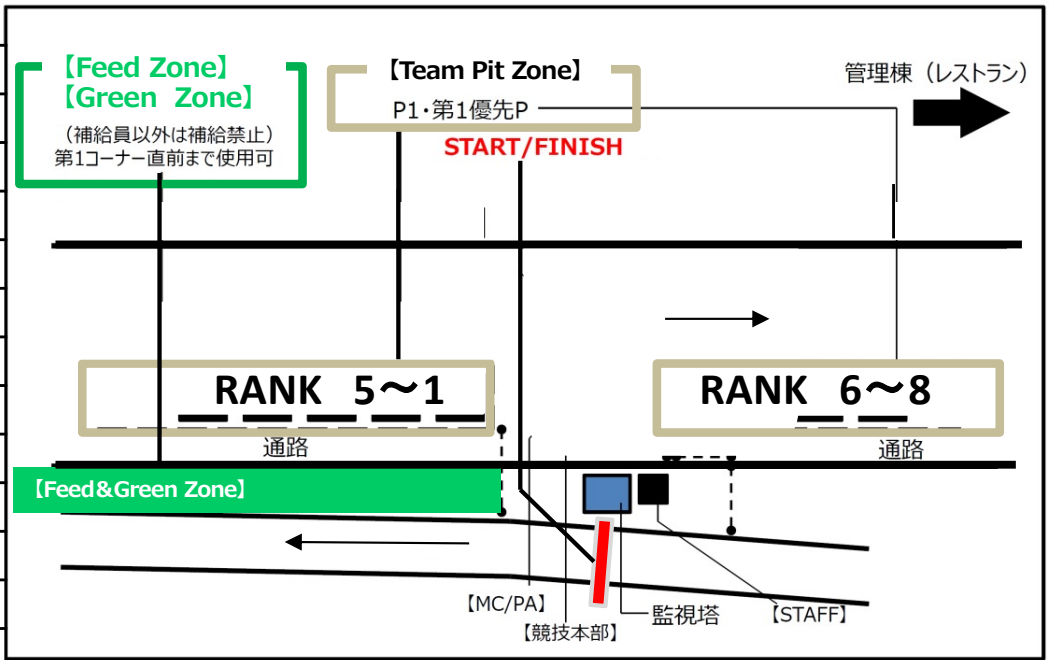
【Feed Zone】
【Green Zone】
（補給員以外は補給禁止）
第1コーナー直前まで使用可

【Team Pit Zone】
P1・第1優先P

START/FINISH

管理棟（レストラン）

RANK 5〜1

RANK 6〜8

通路

通路

【Feed&Green Zone】

【MC/PA】

【競技本部】

監視塔

【STAFF】